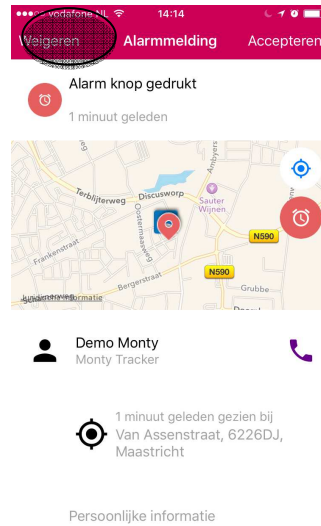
vodafone NL 14:14

Weigeren Alarmmelding Accepteren

Alarm knop gedrukt

1 minuut geleden

Terblijterweg Discusworp Ambyerstr Sauter Wijnen N590 Frankenstraat Oosterweg N590 Bergerstraat Grubbe Kaartgegevens Informatie

Demo Monty
Monty Tracker

1 minuut geleden gezien bij
Van Assenstraat, 6226DJ, Maastricht

Persoonlijke informatie